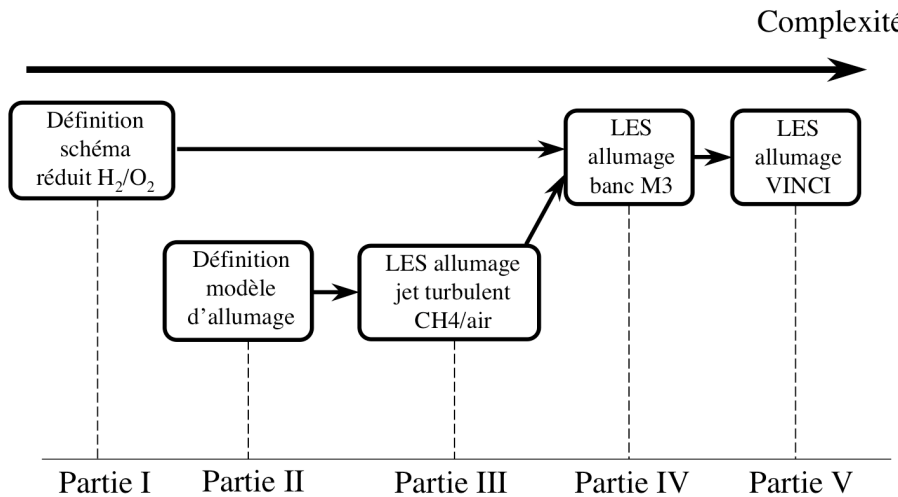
Complexité

Définition schéma réduit $H_2/O_2$

LES allumage banc M3

LES allumage VINCI

Définition modèle d'allumage

LES allumage jet turbulent CH4/air

Partie I
Partie II
Partie III
Partie IV
Partie V